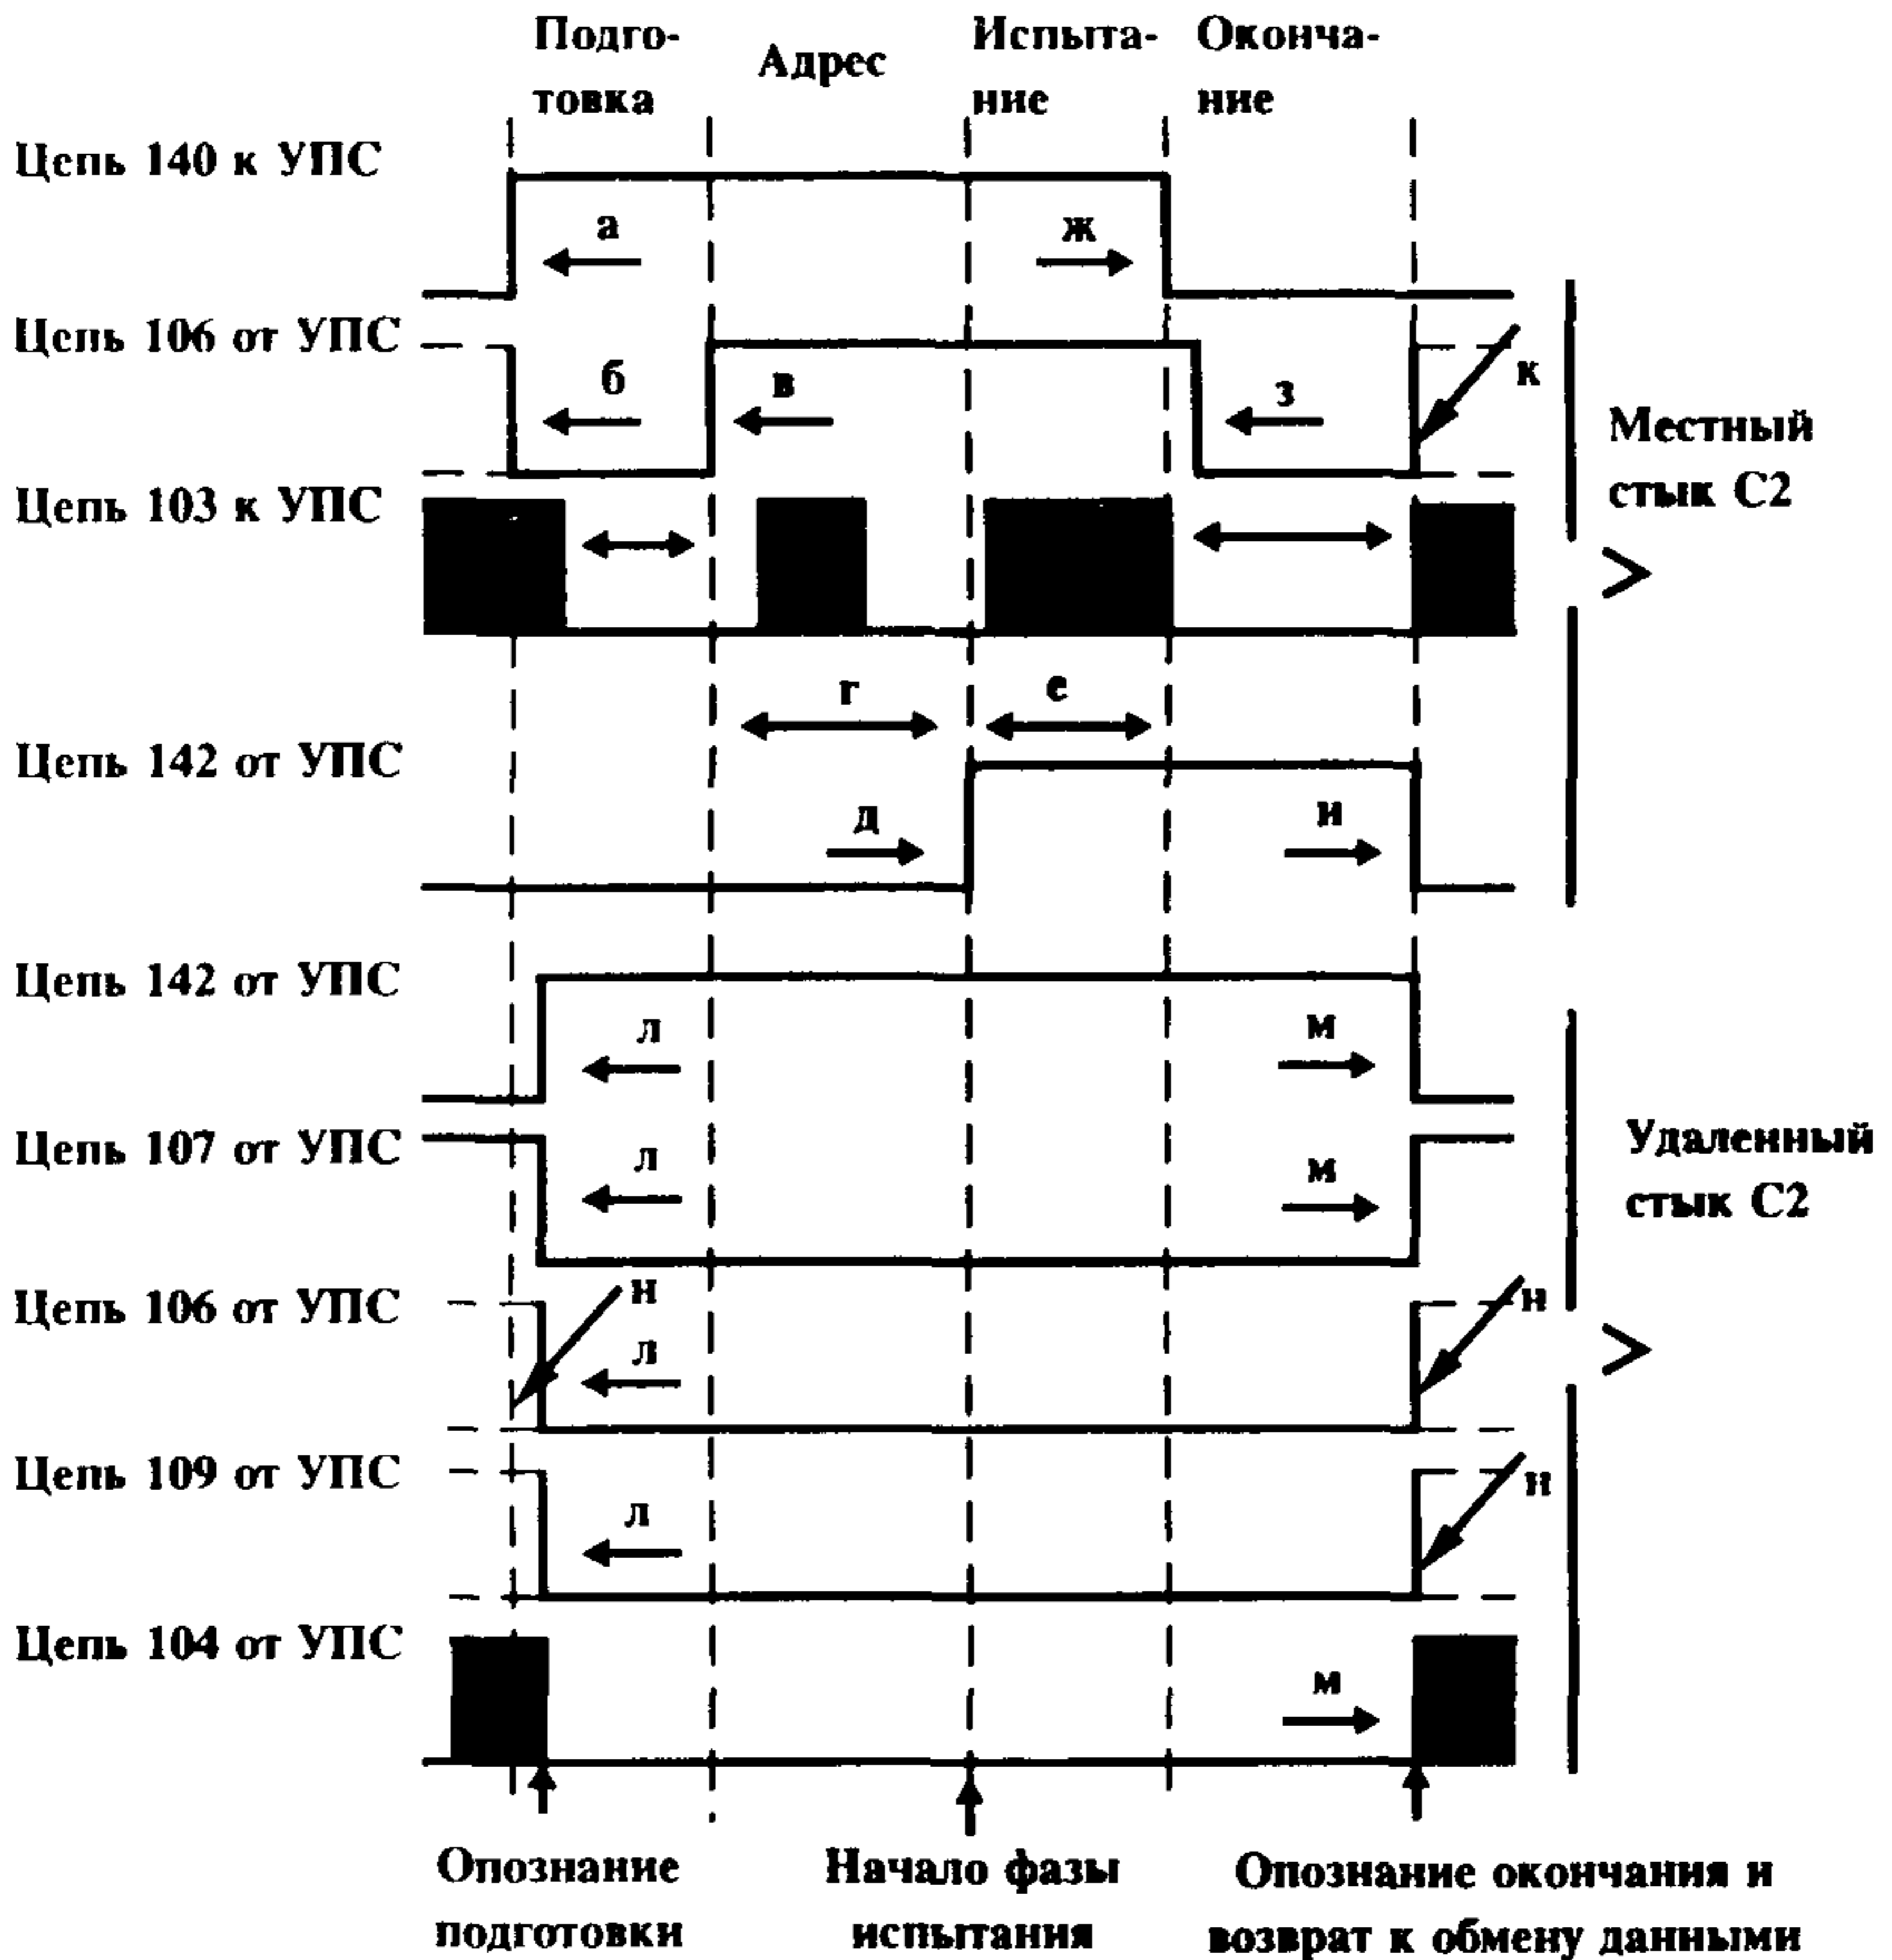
Подготовка

Адрес

Испытание

Окончание

Цепь 140 к УПС

а

ж

Цепь 106 от УПС

б

в

з

к

Местный стык С2

Цепь 103 к УПС

г

е

Цепь 142 от УПС

д

и

Цепь 142 от УПС

л

м

Цепь 107 от УПС

л

м

Удаленный стык С2

Цепь 106 от УПС

н

л

н

Цепь 109 от УПС

л

н

Цепь 104 от УПС

м

Опознание подготовки

Начало фазы испытания

Опознание окончания и возврат к обмену данными